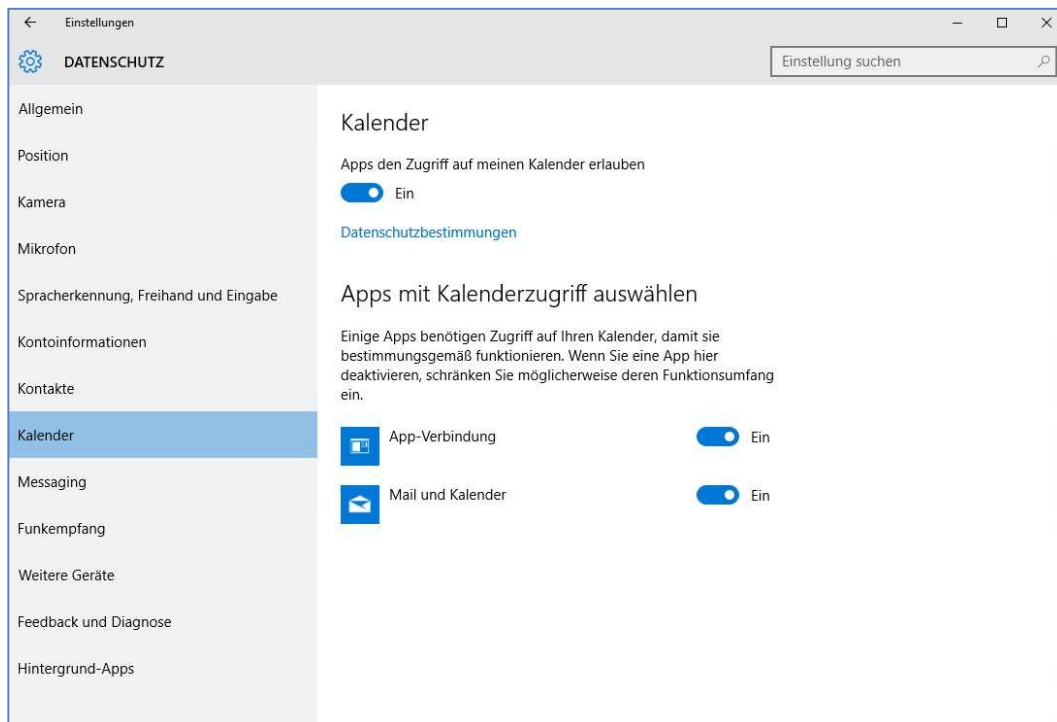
Einstellungen

DATENSCHUTZ

Einstellung suchen

Allgemein

Position

Kamera

Mikrofon

Spracherkennung, Freihand und Eingabe

Kontoinformationen

Kontakte

Kalender

Messaging

Funkempfang

Weitere Geräte

Feedback und Diagnose

Hintergrund-Apps

Kalender

Apps den Zugriff auf meinen Kalender erlauben

Ein

Datenschutzbestimmungen

Apps mit Kalenderzugriff auswählen

Einige Apps benötigen Zugriff auf Ihren Kalender, damit sie bestimmungsgemäß funktionieren. Wenn Sie eine App hier deaktivieren, schränken Sie möglicherweise deren Funktionsumfang ein.

App-Verbindung Ein

Mail und Kalender Ein